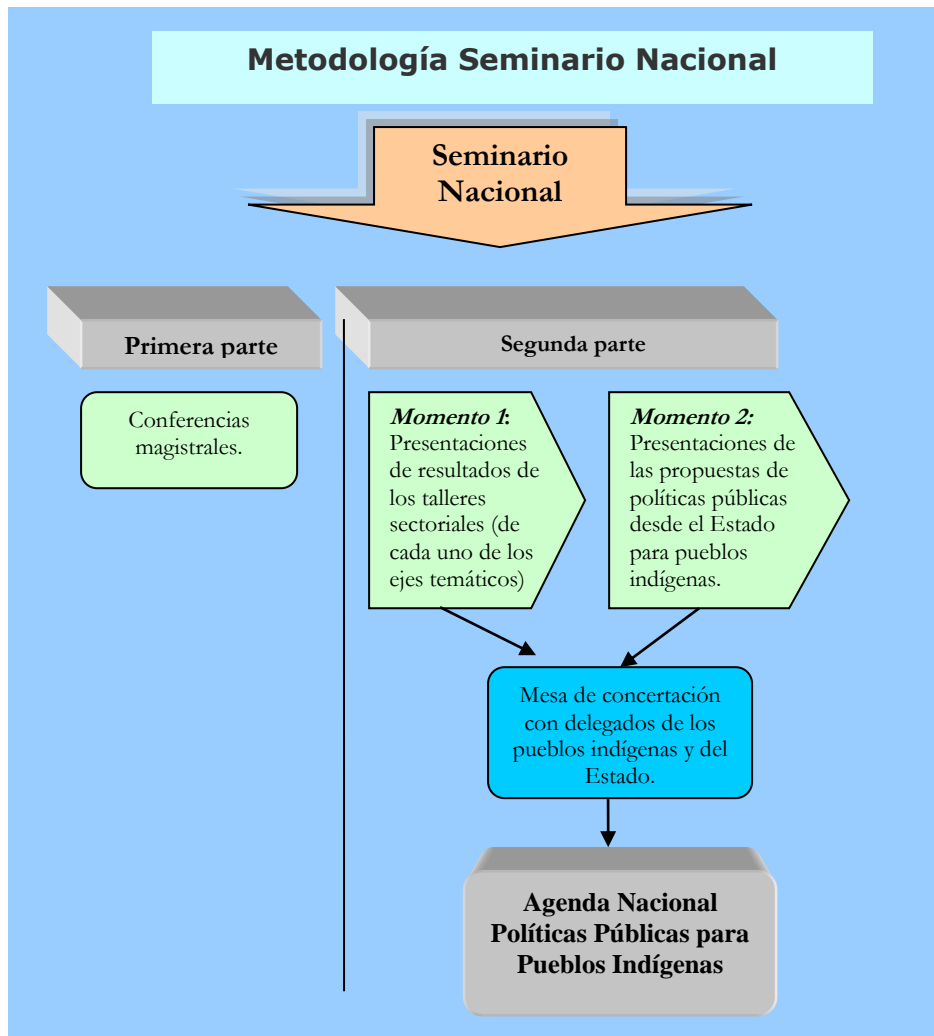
Metodología Seminario Nacional

Seminario Nacional

Primera parte

Segunda parte

Conferencias magistrales.

Momento 1: Presentaciones de resultados de los talleres sectoriales (de cada uno de los ejes temáticos)

Momento 2: Presentaciones de las propuestas de políticas públicas desde el Estado para pueblos indígenas.

Mesa de concertación con delegados de los pueblos indígenas y del Estado.

Agenda Nacional Políticas Públicas para Pueblos Indígenas